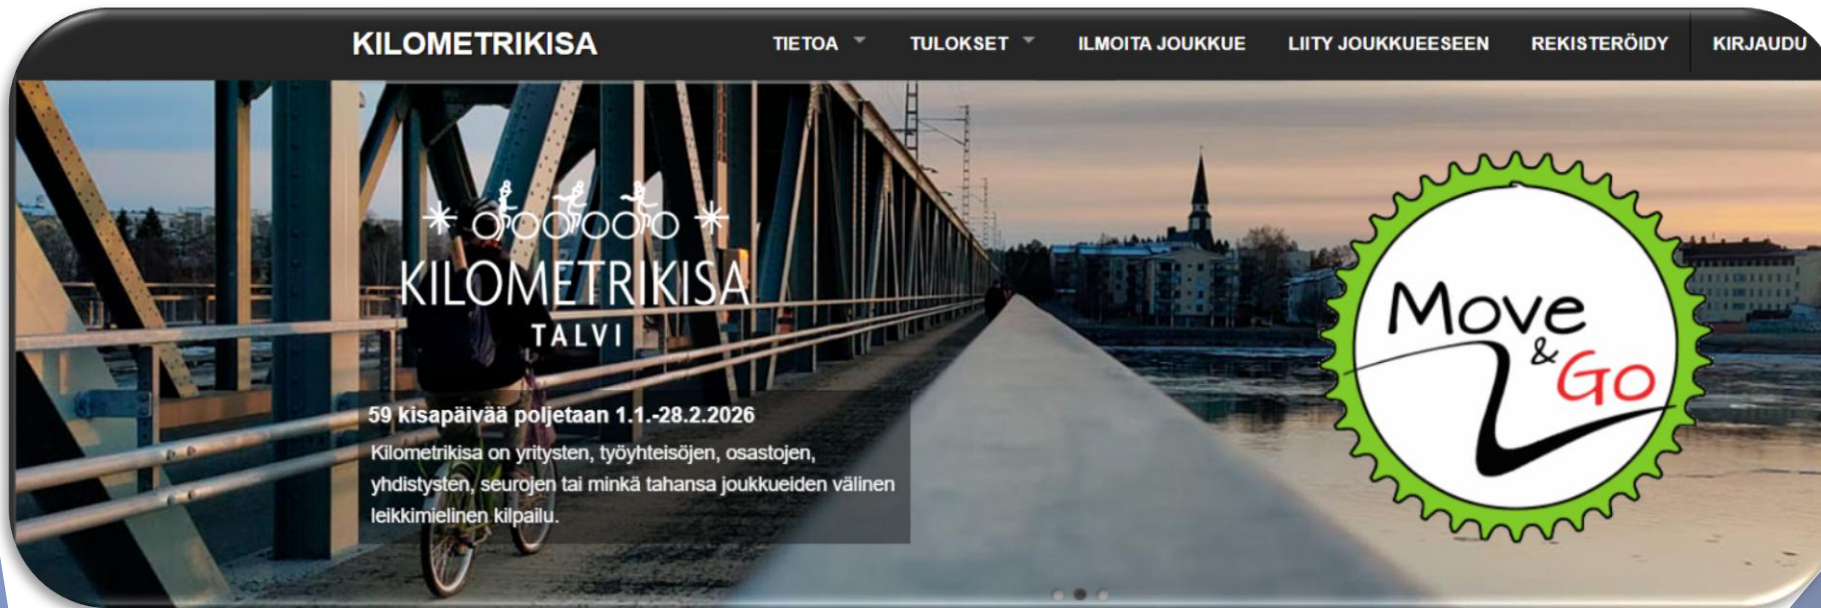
KILOMETRIKISA

TIETOA TULOKSET ILMOITA JOUKKUE LIITY JOUKKUEESEEN REKISTERÖIDY KIRJAUDU

KILOMETRIKISA
TALVI

59 kisapäivää poljetaan 1.1.-28.2.2026

Kilometrikisa on yritysten, työyhteisöjen, osastojen, yhdistysten, seurojen tai minkä tahansa joukkueiden välinen leikkimielinen kilpailu.

Move & Go